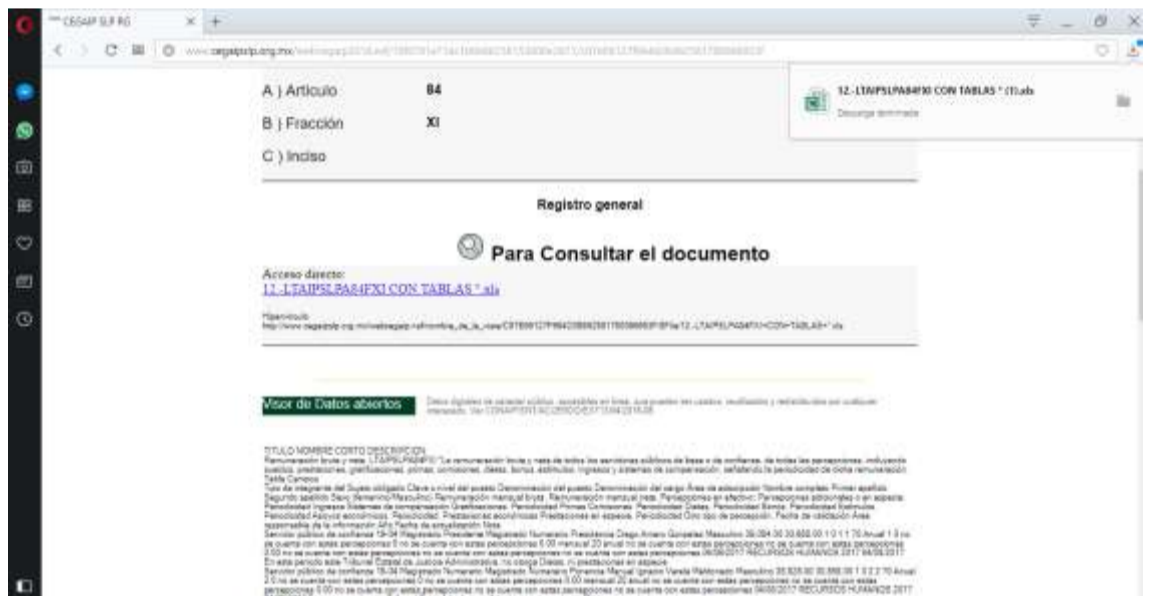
CEGAIP SLP RG

www.cegaipslp.org.mx

A ) Artículo 84

B ) Fracción XI

C ) Inciso

12.-LTAIPSLPA84FXI CON TABLAS * (1).xls

Descarga terminada

Registro general

Para Consultar el documento

Acceso directo:
12.-LTAIPSLPA84FXI CON TABLAS *.xls

Hipervínculo
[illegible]

Visor de Datos abiertos

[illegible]

TITULO NOMBRE CORTO DESCRIPCION
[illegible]